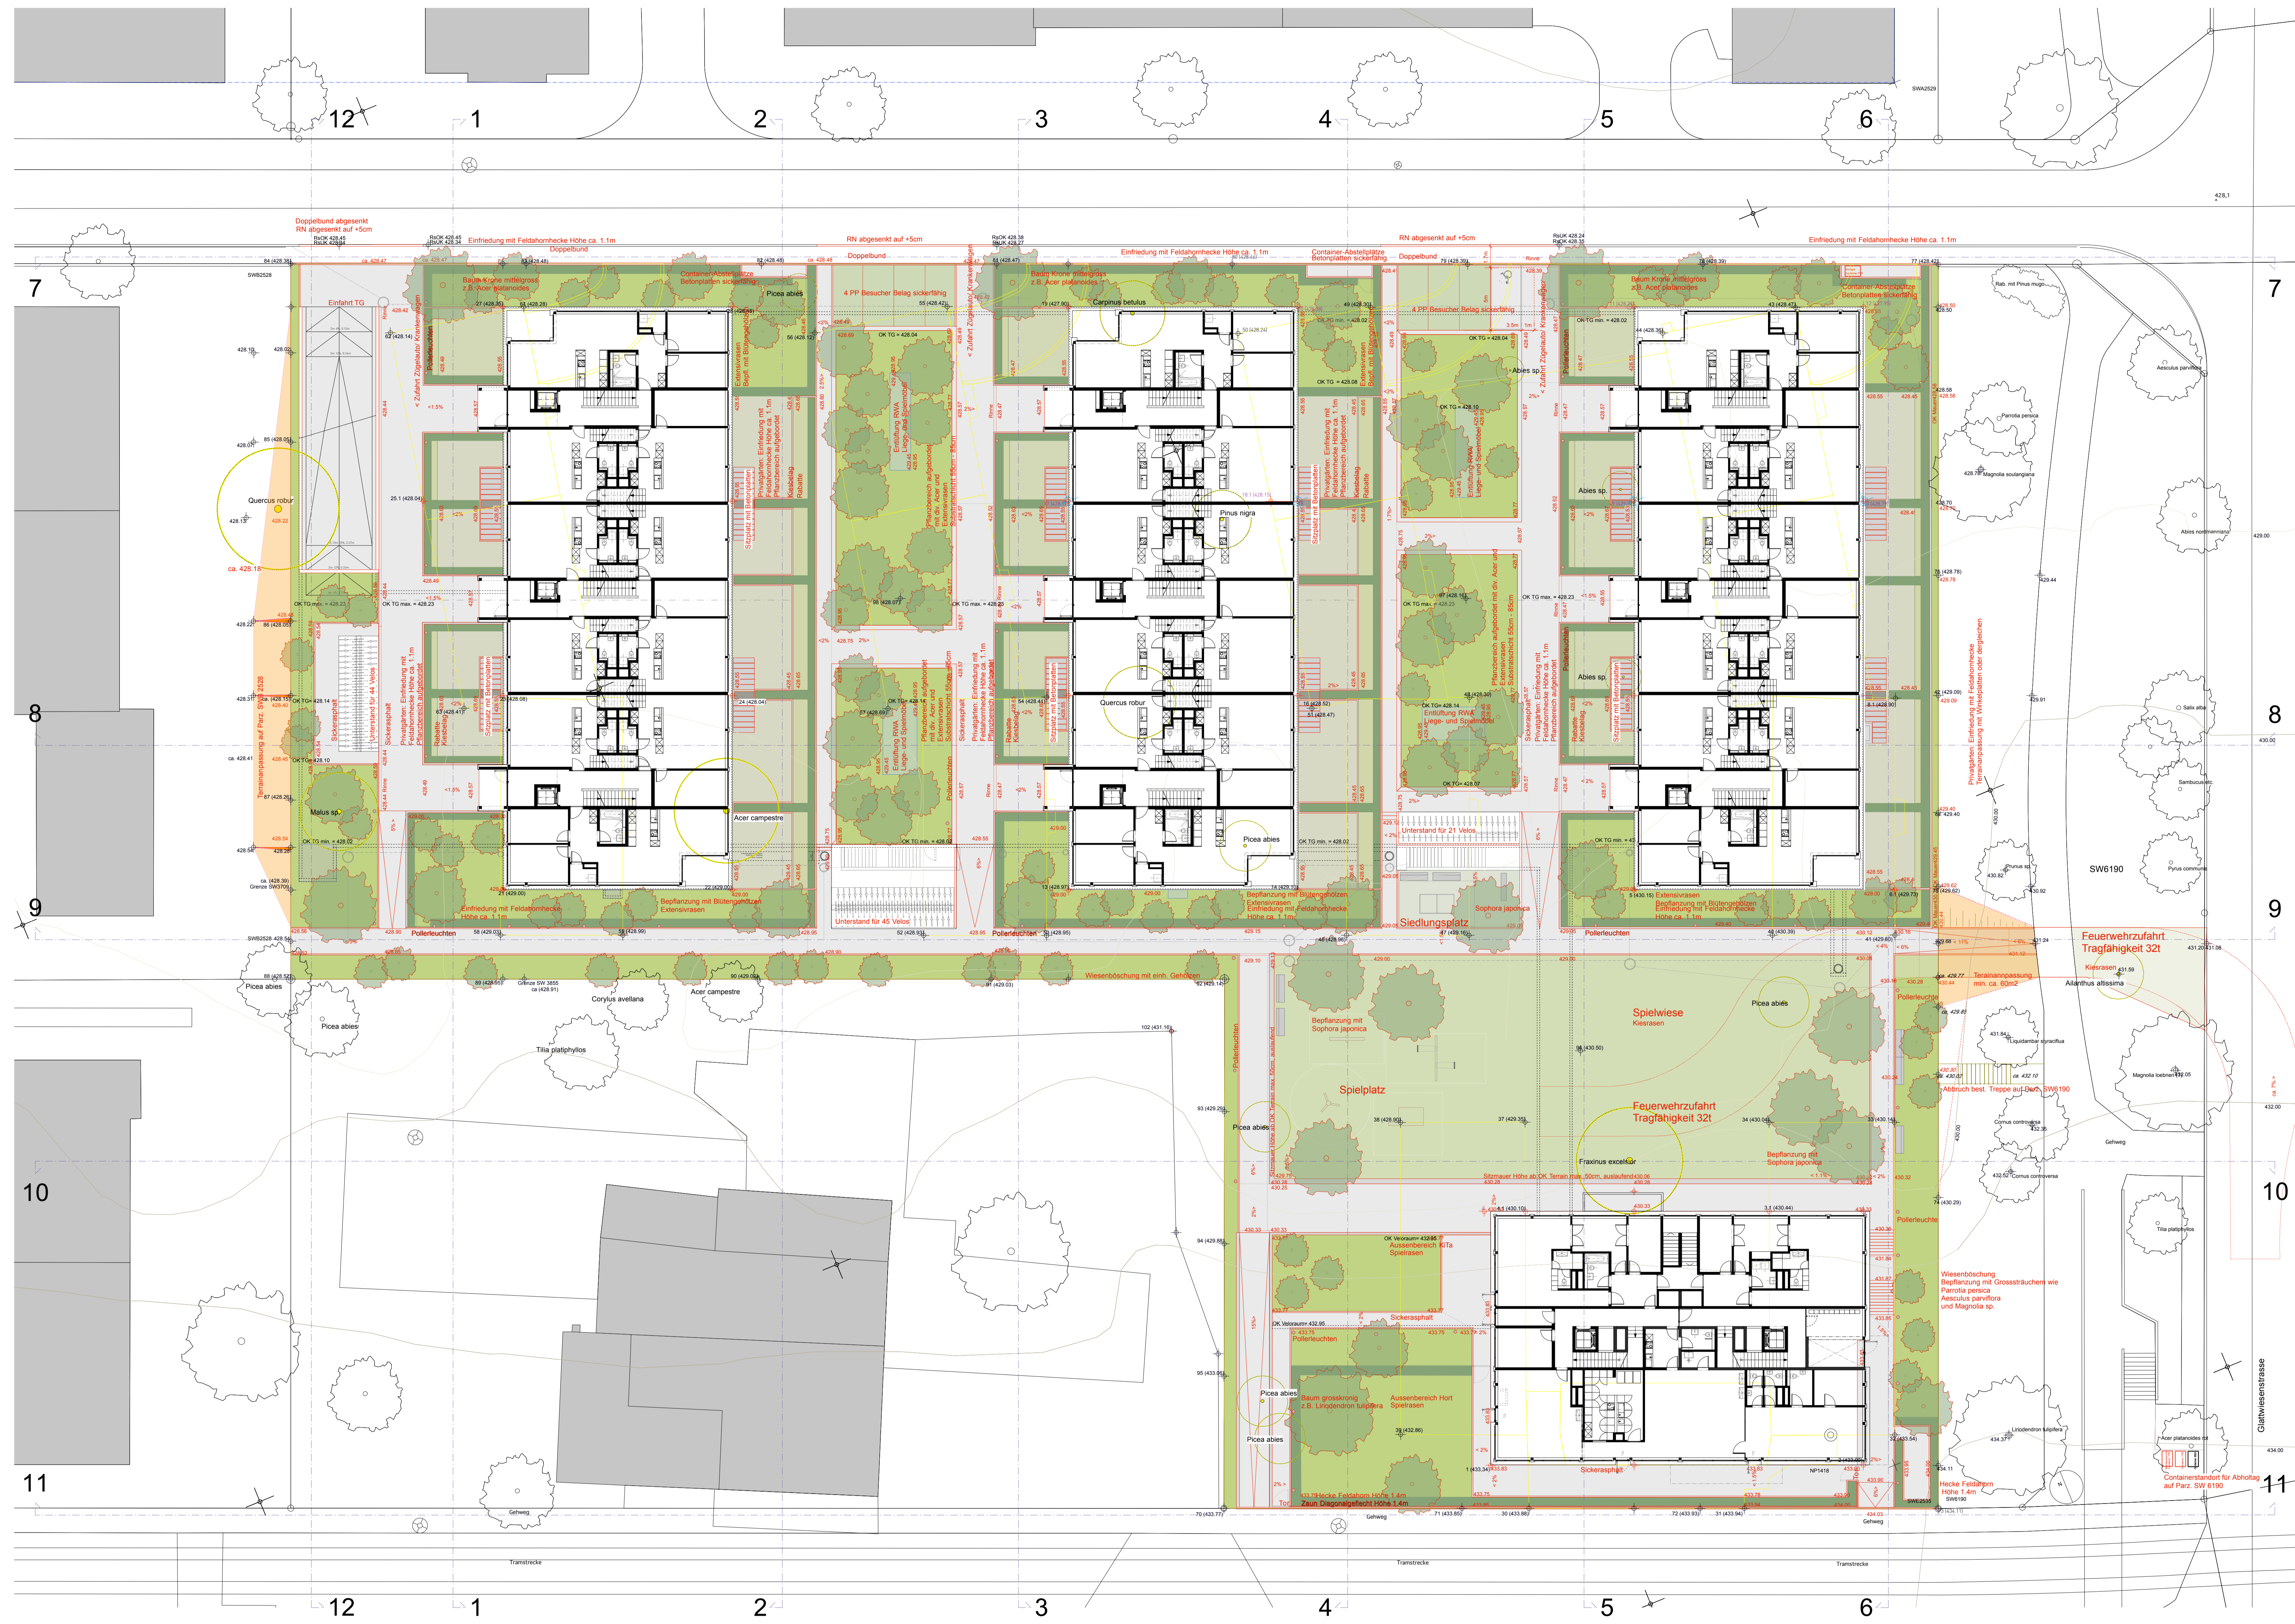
12 1 2 3 4 5 6

7

8

9

10

11

7

8

9

10

11

12 1 2 3 4 5 6

Doppelbund abgesenkt
RN abgesenkt auf +5cm

Einfriedung mit Feldahornhecke Höhe ca. 1.1m

Doppelbund

RN abgesenkt auf +5cm

Doppelbund

Einfriedung mit Feldahornhecke Höhe ca. 1.1m

Container-Abstellplätze
Betonplatten sickerfähig

RN abgesenkt auf +5cm

Doppelbund

Einfriedung mit Feldahornhecke Höhe ca. 1.1m

Einfahrt TG

Baum Krone mittelgross
z.B. Acer platanoides

Container-Abstellplätze
Betonplatten sickerfähig

Picea abies

4 PP Besucher Belag sickerfähig

Baum Krone mittelgross
z.B. Acer platanoides

Carpinus betulus

4 PP Besucher Belag sickerfähig

Baum Krone mittelgross
z.B. Acer platanoides

Container-Abstellplätze
Betonplatten sickerfähig

Quercus robur

ca. 428.18

Pinus nigra

Abies sp.

Abies sp.

Abies sp.

Quercus robur

Malus sp.

Acer campestre

Picea abies

Unterstand für 44 Velos

Unterstand für 45 Velos

Unterstand für 21 Velos

Privatgärten: Einfriedung mit Feldahornhecke Höhe ca. 1.1m Pflanzbereich aufgebordet

Sitzplatz mit Betonplatten

Rabatte

Kiesbelag

Sickerasphalt

Extensivrasen

Entlüftung RWA
Liege- und Spielmöbel

Pflanzbereich aufgebordet mit div. Acer und Extensivrasen

Pollerleuchten

Pollerleuchten

Pollerleuchten

Pollerleuchten

Pollerleuchte

Pollerleuchte

Pollerleuchten

Einfriedung mit Feldahornhecke Höhe ca. 1.1m

Bepflanzung mit Blütengehölzen Extensivrasen

Bepflanzung mit Blütengehölzen Extensivrasen Einfriedung mit Feldahornhecke Höhe ca. 1.1m

Siedlungsplatz

Sophora japonica

Feuerwehrzufahrt
Tragfähigkeit 32t

Kiesrasen

Ailanthus altissima

Terainanpassung min. ca. 60m2

Wiesenböschung mit einh. Gehölzen

Picea abies

Picea abies

Corylus avellana

Acer campestre

Tilia platiphyllos

Bepflanzung mit Sophora japonica

Spielwiese
Kiesrasen

Picea abies

Spielplatz

Feuerwehrzufahrt
Tragfähigkeit 32t

Fraxinus excelsior

Bepflanzung mit Sophora japonica

Abbruch best. Treppe auf Parz. SW6190

Sitzmauer Höhe ab OK Terrain max. 50cm, auslaufend

Aussenbereich KiTa
Spielrasen

Sickerasphalt

Pollerleuchten

Baum grosskronig
z.B. Liriodendron tulipifera

Aussenbereich Hort
Spielrasen

Picea abies

Picea abies

Hecke Feldahorn Höhe 1.4m
Zaun Diagonalgeflecht Höhe 1.4m

Sickerasphalt

Wiesenböschung
Bepflanzung mit Grosssträuchern wie
Parrotia persica
Aesculus parviflora
und Magnolia sp.

Hecke Feldahorn
Höhe 1.4m

Containerstandort für Abholtag auf Parz. SW 6190

Privatgärten: Einfriedung mit Feldahornhecke Terrainanpassung mit Winkelplatten oder dergleichen

Terrainanpassung auf Parz. SWB 2528

SW6190

SWA2529

SWB2528

Rab. mit Pinus mugo

Aesculus parviflora

Parrotia persica

Magnolia soulangiana

Abies nordmanniana

Salix alba

Sambucus nig.

Prunus sp.

Pyrus communis

Liquidambar styraciflua

Magnolia loebneri

Cornus controversa

Cornus controversa

Tilia platiphyllos

Liriodendron tulipifera

Acer platanoides rot

Glattwiesenstrasse

Gehweg

Gehweg

Gehweg

Gehweg

Tramstrecke

Tramstrecke

Tramstrecke

Grenze SW 3855